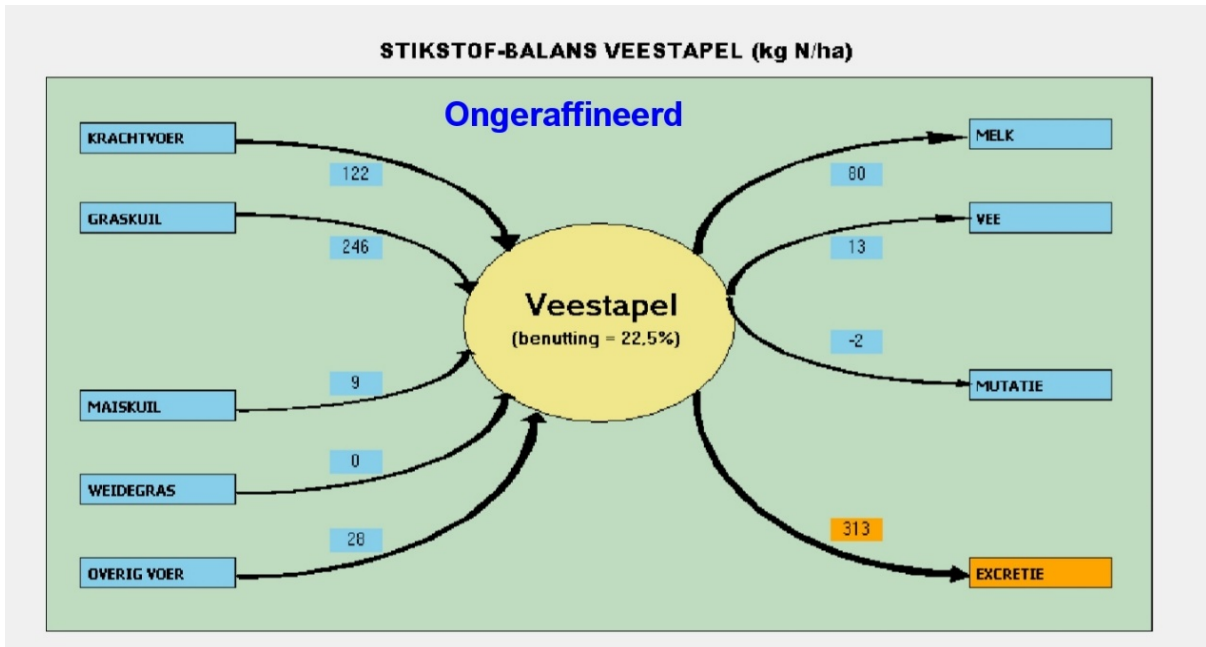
STIKSTOF-BALANS VEESTAPEL (kg N/ha)

Ongeraffineerd

KRACHTVOER

122

GRASKUIL

246

MAISKUIL

9

WEIDEGRAS

0

OVERIG VOER

28

Veestapel

(benutting = 22,5%)

MELK

80

VEE

13

-2

MUTATIE

313

EXCRETIE